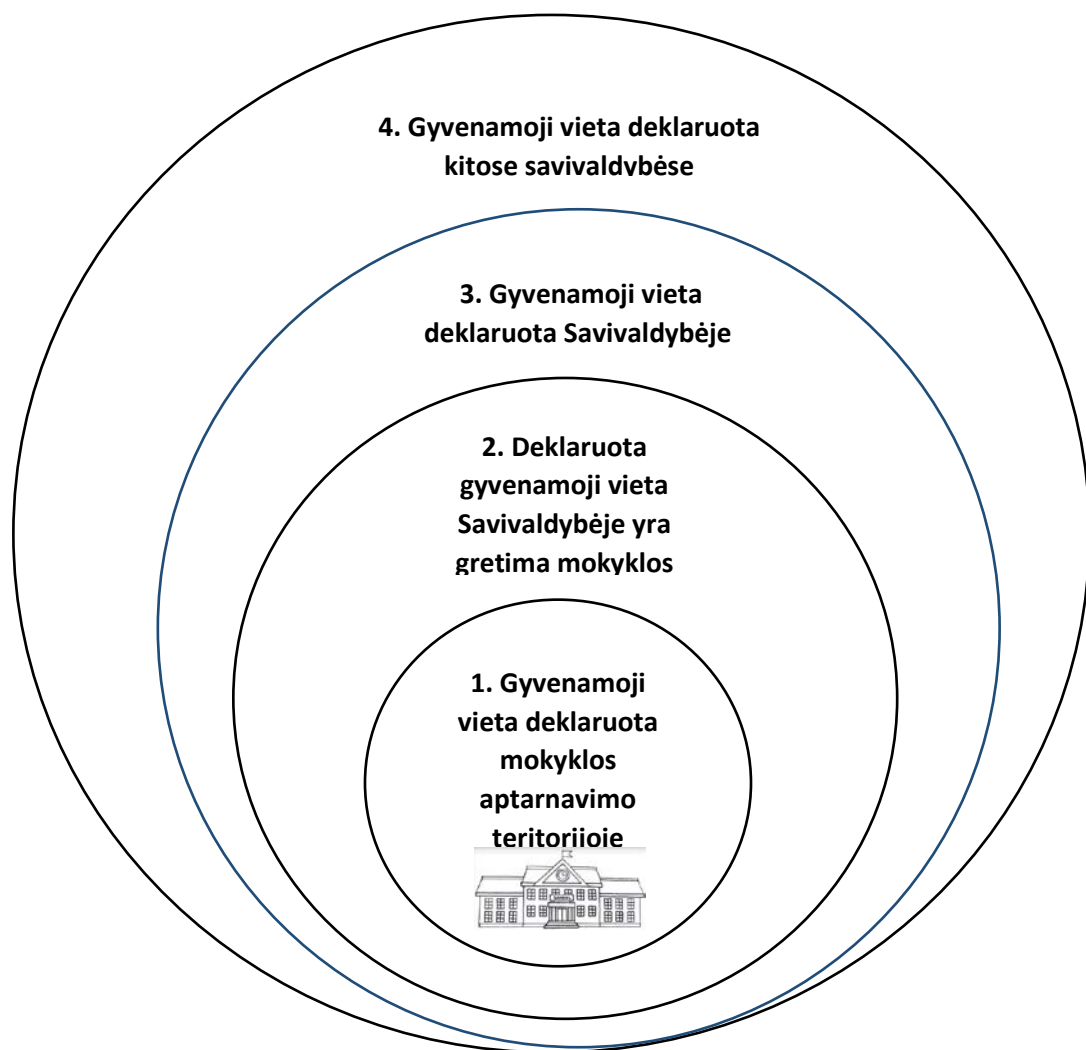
4. Gyvenamoji vieta deklaruota kitose savivaldybėse

3. Gyvenamoji vieta deklaruota Savivaldybėje

2. Deklaruota gyvenamoji vieta Savivaldybėje yra gretima mokyklos

1. Gyvenamoji vieta deklaruota mokyklos aptarnavimo teritorijoje